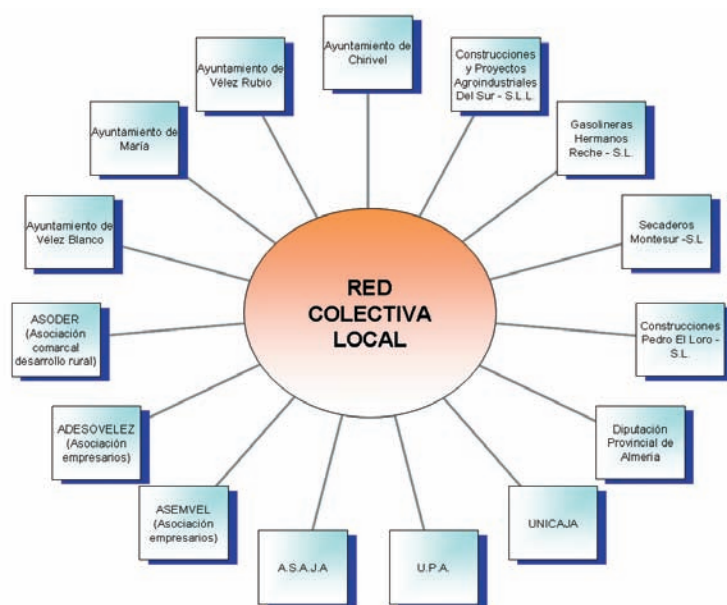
RED COLECTIVA LOCAL

Ayuntamiento de Chirivel

Construcciones y Proyectos Agroindustriales Del Sur - S.L.L.

Gasolineras Hermanos Reche - S.L.

Secaderos Montesur -S.L

Construcciones Pedro El Loro - S.L.

Diputación Provincial de Almería

UNICAJA

U.P.A.

A.S.A.J.A

ASEMVEL (Asociación empresarios)

ADESOVELEZ (Asociación empresarios)

ASODER (Asociación comarcal desarrollo rural)

Ayuntamiento de Vélez Blanco

Ayuntamiento de María

Ayuntamiento de Vélez Rubio